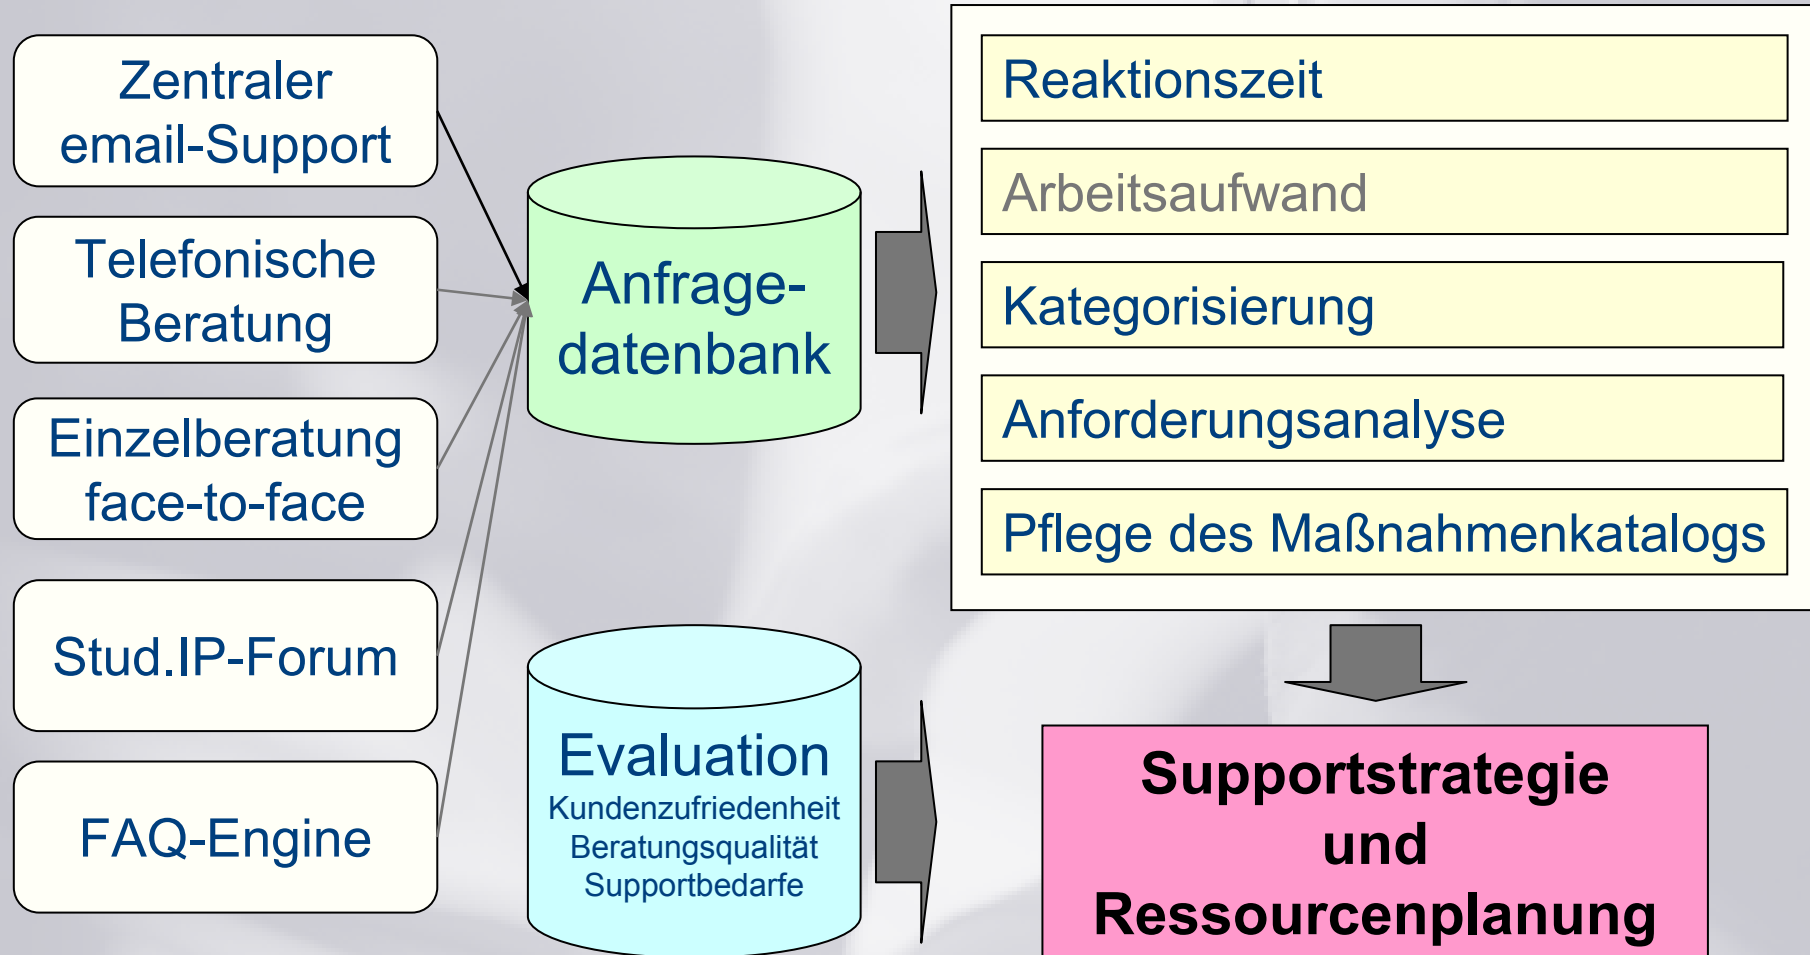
Zentraler email-Support

Telefonische Beratung

Einzelberatung face-to-face

Stud.IP-Forum

FAQ-Engine

Anfrage-datenbank

Evaluation
Kundenzufriedenheit
Beratungsqualität
Supportbedarfe

Reaktionszeit

Arbeitsaufwand

Kategorisierung

Anforderungsanalyse

Pflege des Maßnahmenkatalogs

Supportstrategie und Ressourcenplanung